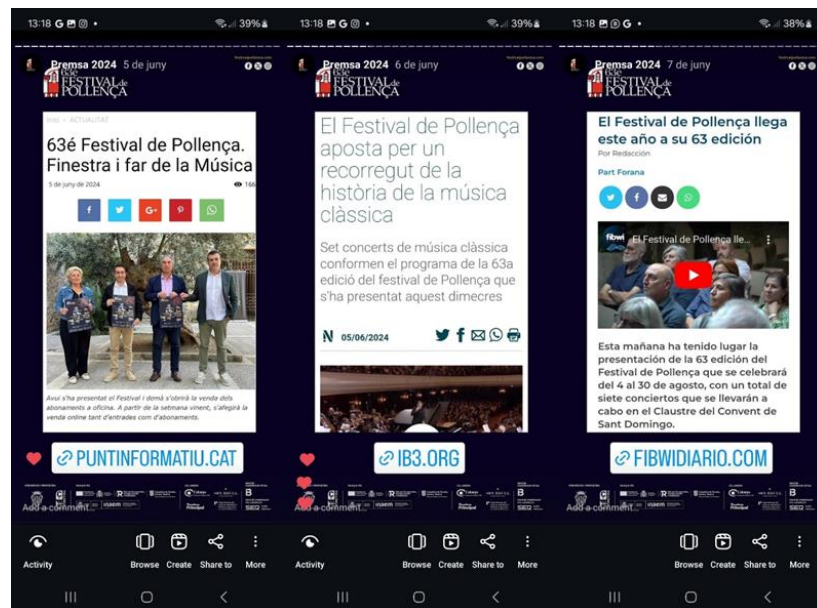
13:18 39%

Premsa 2024 5 de juny

63è FESTIVAL de POLLENÇA

Inici » ACTUALITAT

63é Festival de Pollença. Finestra i far de la Música

5 de juny de 2024

166

Avui s'ha presentat el Festival i demà s'obrirà la venda dels abonaments a oficina. A partir de la setmana vinent, s'afegirà la venda online tant d'entrades com d'abonaments.

PUNTINFORMATIU.CAT

Add a comment...

Activity

Browse Create Share to More

13:18 39%

Premsa 2024 6 de juny

63è FESTIVAL de POLLENÇA

El Festival de Pollença aposta per un recorregut de la història de la música clàssica

Set concerts de música clàssica conformen el programa de la 63a edició del festival de Pollença que s'ha presentat aquest dimecres

N 05/06/2024

IB3.ORG

Add a comment...

Activity

Browse Create Share to More

13:18 38%

Premsa 2024 7 de juny

63è FESTIVAL de POLLENÇA

El Festival de Pollença llega este año a su 63 edición

Por Redacción

Part Forana

fibwi El Festival de Pollença lle...

Esta mañana ha tenido lugar la presentación de la 63 edición del Festival de Pollença que se celebrará del 4 al 30 de agosto, con un total de siete conciertos que se llevarán a cabo en el Claustre del Convent de Sant Domingo.

FIBWIDIARIO.COM

Add a comment...

Browse Create Share to More